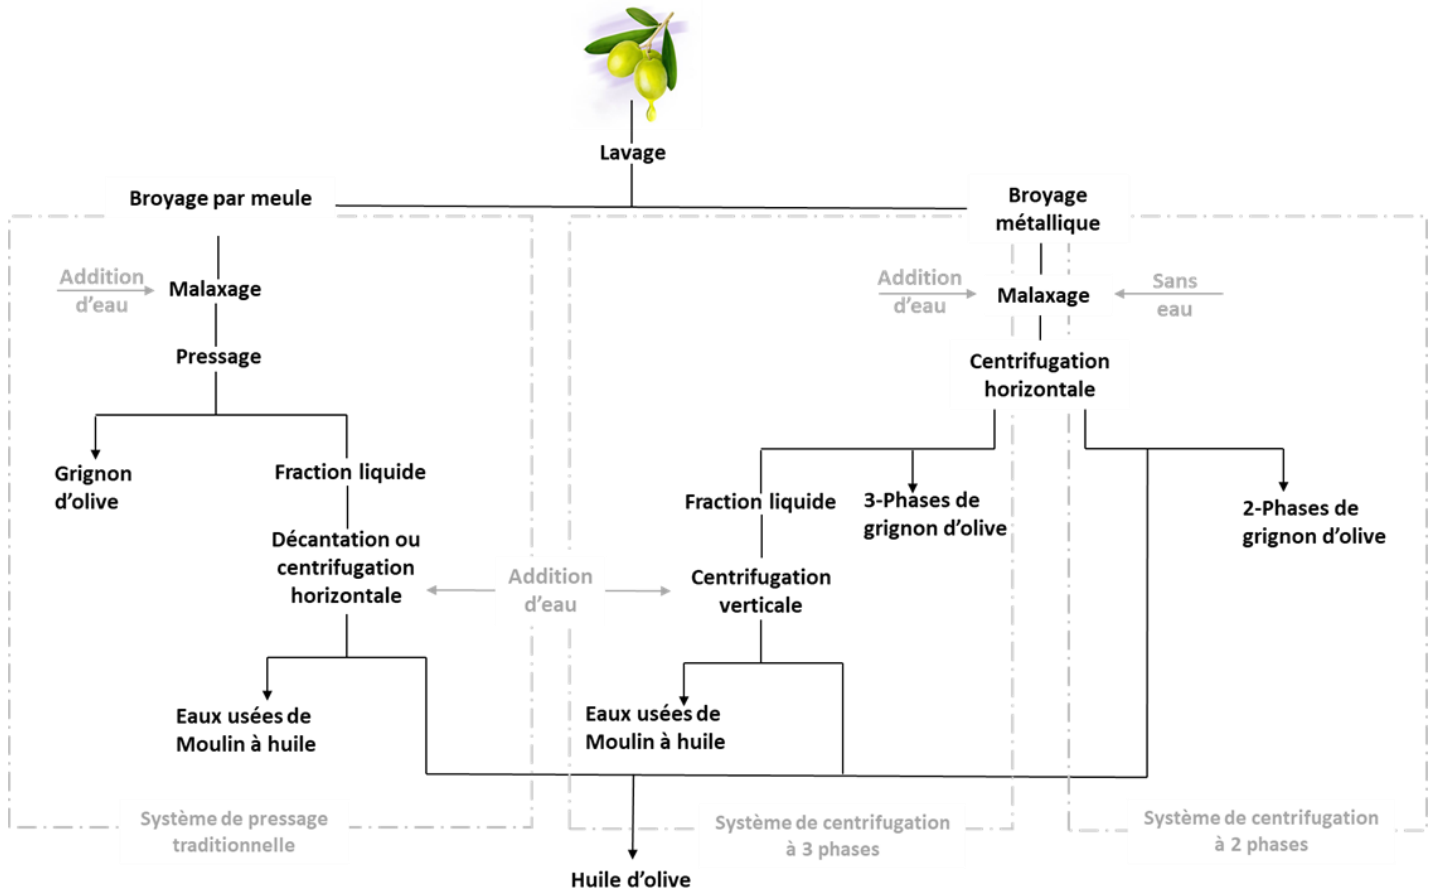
Lavage

Broyage par meule

Broyage métallique

Addition d'eau

Malaxage

Pressage

Grignon d'olive

Fraction liquide

Décantation ou centrifugation horizontale

Eaux usées de Moulin à huile

Système de pressage traditionnelle

Addition d'eau

Addition d'eau

Malaxage

Sans eau

Centrifugation horizontale

Fraction liquide

3-Phases de grignon d'olive

Centrifugation verticale

Eaux usées de Moulin à huile

Système de centrifugation à 3 phases

2-Phases de grignon d'olive

Système de centrifugation à 2 phases

Huile d'olive